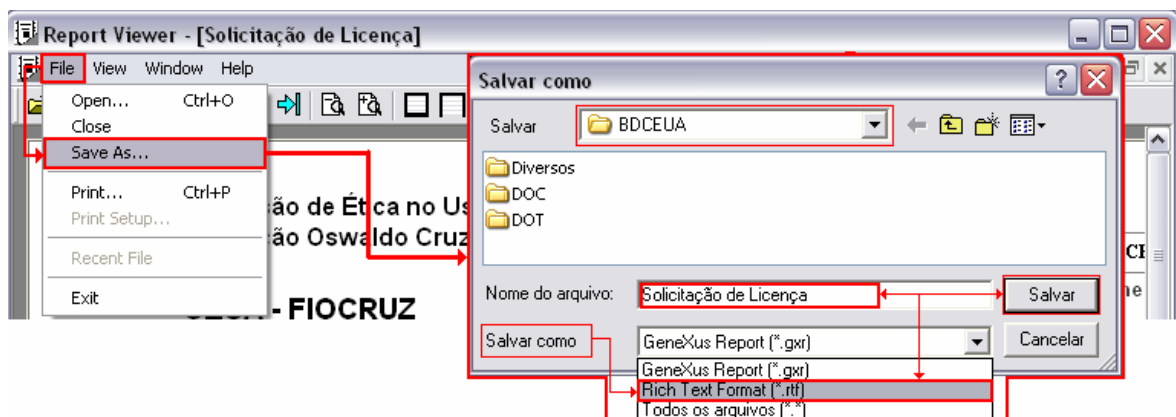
Report Viewer - [Solicitação de Licença]

File View Window Help

Open... Ctrl+O
Close
Save As...
Print... Ctrl+P
Print Setup...
Recent File
Exit

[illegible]são de Ética no Us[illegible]
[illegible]ão Oswaldo Cruz
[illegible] - FIOCRUZ

Salvar como

Salvar BDCEUA

Diversos
DOC
DOT

Nome do arquivo: Solicitação de Licença
Salvar
Salvar como GeneXus Report (*.gxr)
Cancelar

GeneXus Report (*.gxr)
Rich Text Format (*.rtf)
Todos os arquivos (*.*)